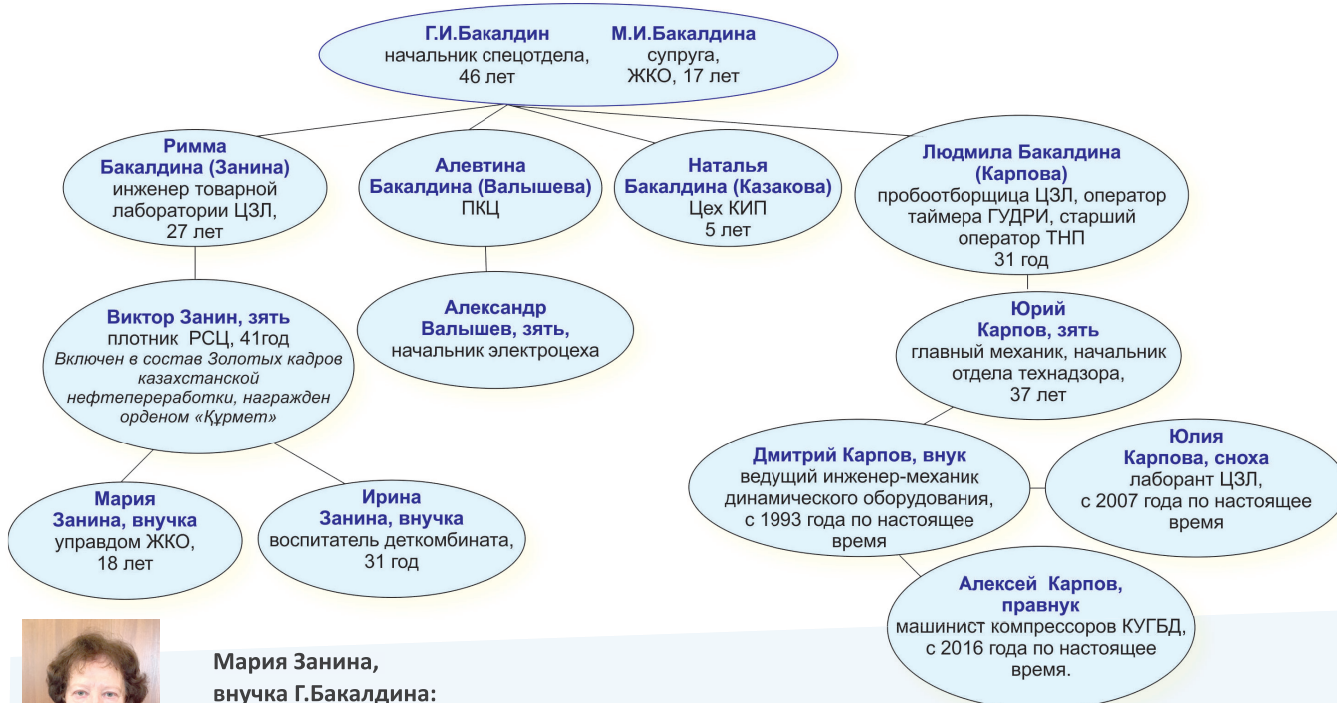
Г.И.Бакалдин
начальник спецотдела,
46 лет

М.И.Бакалдина
супруга,
ЖКО, 17 лет

Римма
Бакалдина (Занина)
инженер товарной лаборатории ЦЗЛ,
27 лет

Алевтина
Бакалдина (Валышева)
ПКЦ

Наталья
Бакалдина (Казакова)
Цех КИП
5 лет

Людмила Бакалдина (Карпова)
пробоотборщица ЦЗЛ, оператор таймера ГУДРИ, старший оператор ТНП
31 год

Виктор Занин, зять
плотник РСЦ, 41год
Включен в состав Золотых кадров казахстанской нефтепереработки, награжден орденом «Құрмет»

Александр
Валышев, зять,
начальник электроцеха

Юрий
Карпов, зять
главный механик, начальник отдела технадзора,
37 лет

Дмитрий Карпов, внук
ведущий инженер-механик динамического оборудования, с 1993 года по настоящее время

Юлия
Карпова, сноха
лаборант ЦЗЛ,
с 2007 года по настоящее время

Мария
Занина, внучка
управдом ЖКО,
18 лет

Ирина
Занина, внучка
воспитатель деткомбината,
31 год

Алексей Карпов,
правнук
машинист компрессоров КУГБД,
с 2016 года по настоящее время.

Мария Занина,
внучка Г.Бакалдина: